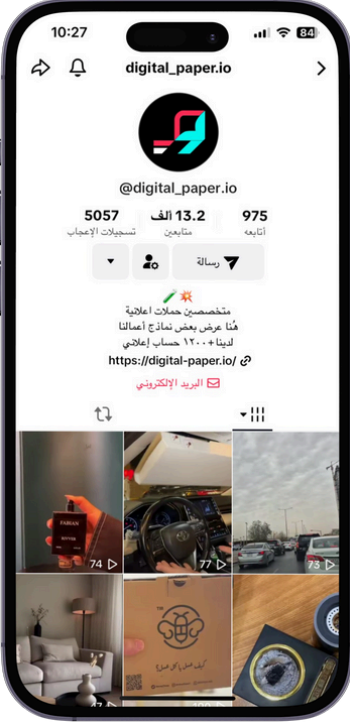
10:27
84
digital_paper.io
@digital_paper.io
975
أتابعه
13.2 ألف
متابعين
5057
تسجيلات الإعجاب
رسالة
متخصصين حملات اعلانية
هُنا عرض بعض نماذج أعمالنا
لدينا +١٢٠٠ حساب إعلاني
https://digital-paper.io/
البريد الإلكتروني
FABIAN
74
77
73